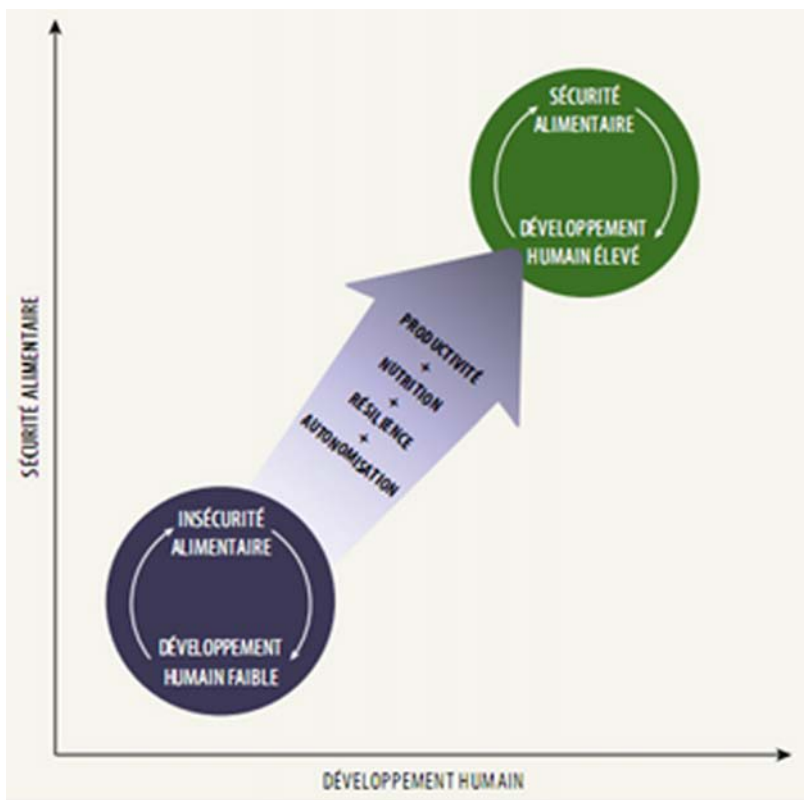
SÉCURITÉ ALIMENTAIRE

DÉVELOPPEMENT HUMAIN ÉLEVÉ

PRODUCTIVITÉ
+
NUTRITION
+
RÉSILIENCE
+
AUTONOMISATION

INSÉCURITÉ ALIMENTAIRE

DÉVELOPPEMENT HUMAIN FAIBLE

SÉCURITÉ ALIMENTAIRE

DÉVELOPPEMENT HUMAIN